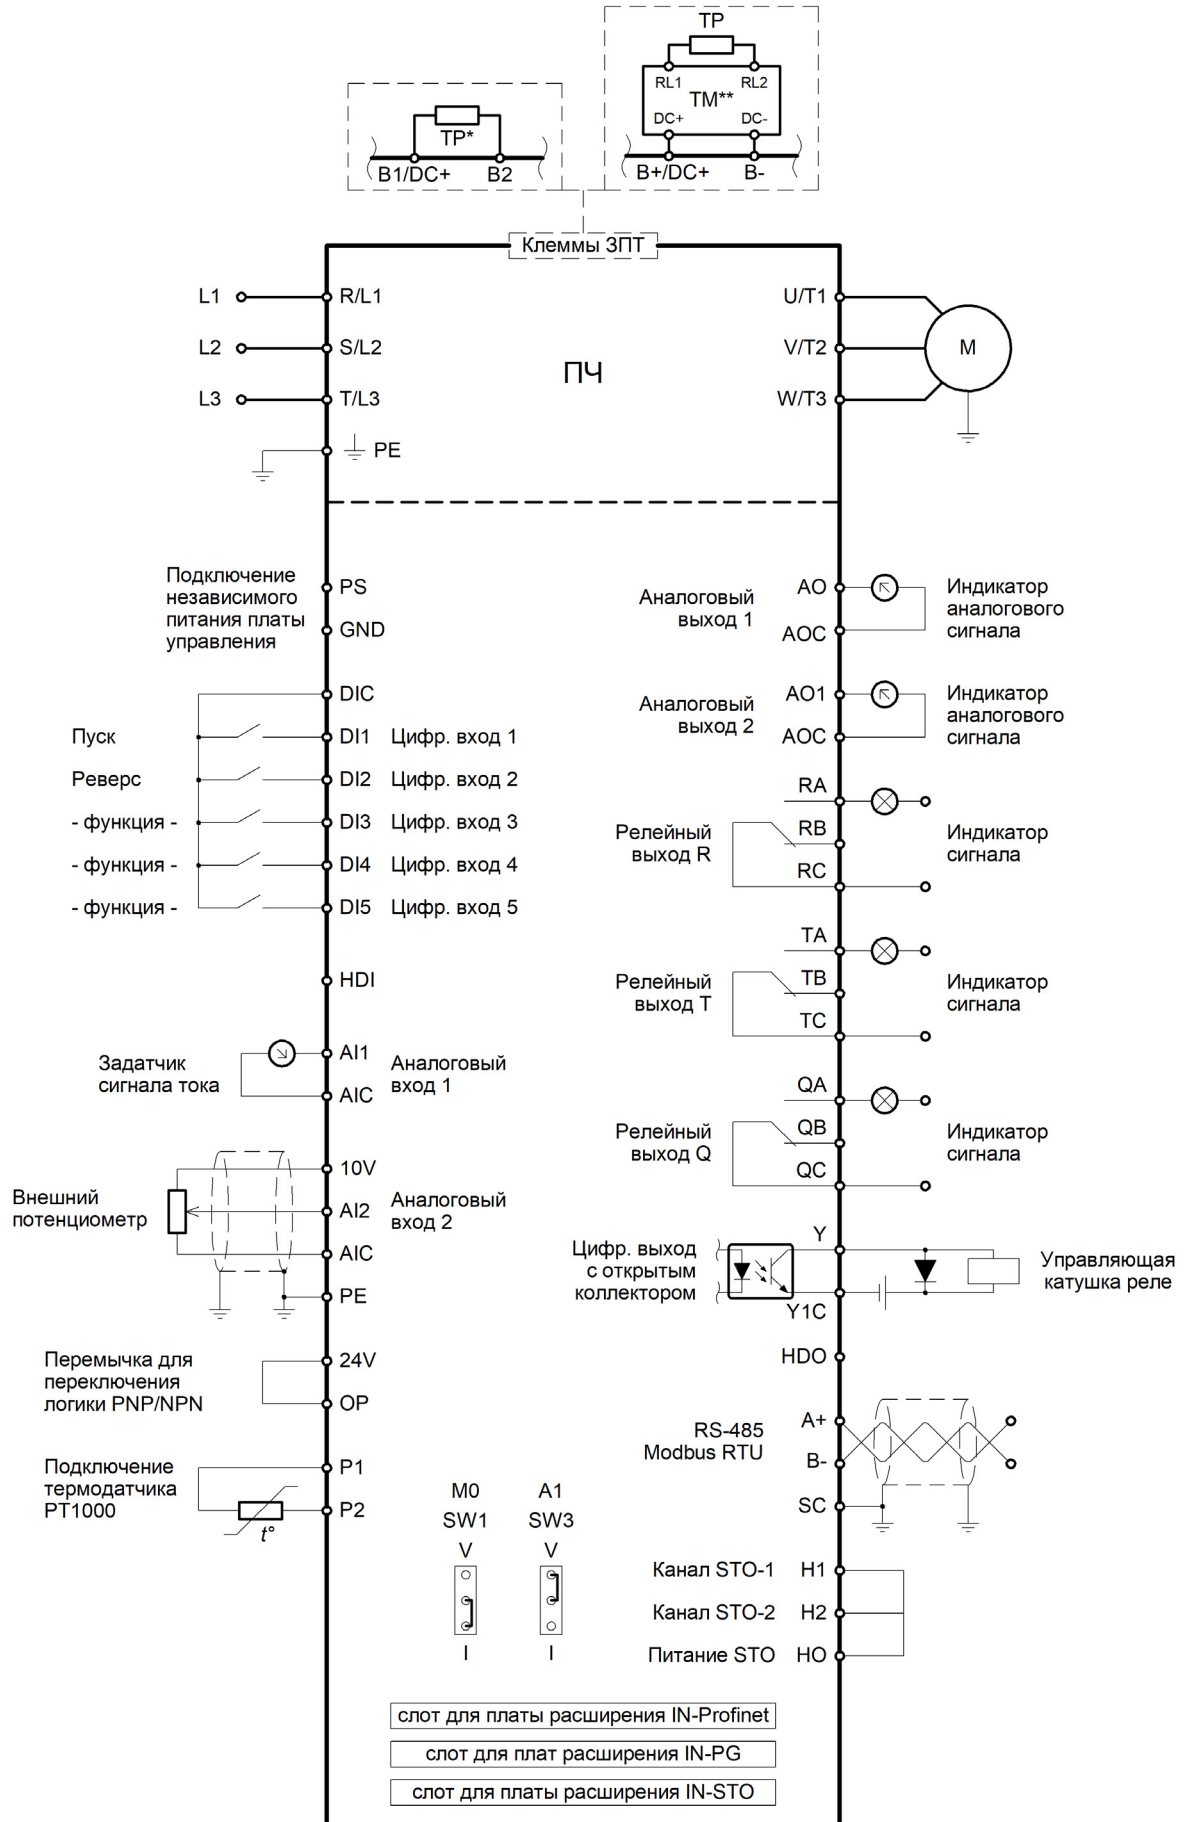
TP
RL1
RL2
TM**
DC+
DC-
TP*
B1/DC+
B2
B+/DC+
B-
Клеммы ЗПТ

L1
R/L1
U/T1
L2
S/L2
V/T2
M
L3
T/L3
W/T3
ПЧ
PE

Подключение независимого питания платы управления
PS
GND
Аналоговый выход 1
AO
AOC
Индикатор аналогового сигнала

DIC
Аналоговый выход 2
AO1
AOC
Индикатор аналогового сигнала

Пуск
DI1
Цифр. вход 1
Реверс
DI2
Цифр. вход 2
- функция -
DI3
Цифр. вход 3
- функция -
DI4
Цифр. вход 4
- функция -
DI5
Цифр. вход 5

RA
Релейный выход R
RB
RC
Индикатор сигнала

HDI
TA
Релейный выход T
TB
TC
Индикатор сигнала

Задатчик сигнала тока
AI1
AIC
Аналоговый вход 1

QA
Релейный выход Q
QB
QC
Индикатор сигнала

Внешний потенциометр
10V
AI2
AIC
PE
Аналоговый вход 2

Цифр. выход с открытым коллектором
Y
Y1C
Управляющая катушка реле

Перемычка для переключения логики PNP/NPN
24V
OP
HDO

RS-485 Modbus RTU
A+
B-
SC

Подключение термодатчика PT1000
P1
P2
t°

M0
SW1
V
I
A1
SW3
V
I

Канал STO-1
H1
Канал STO-2
H2
Питание STO
HO

слот для платы расширения IN-Profinet
слот для плат расширения IN-PG
слот для платы расширения IN-STO